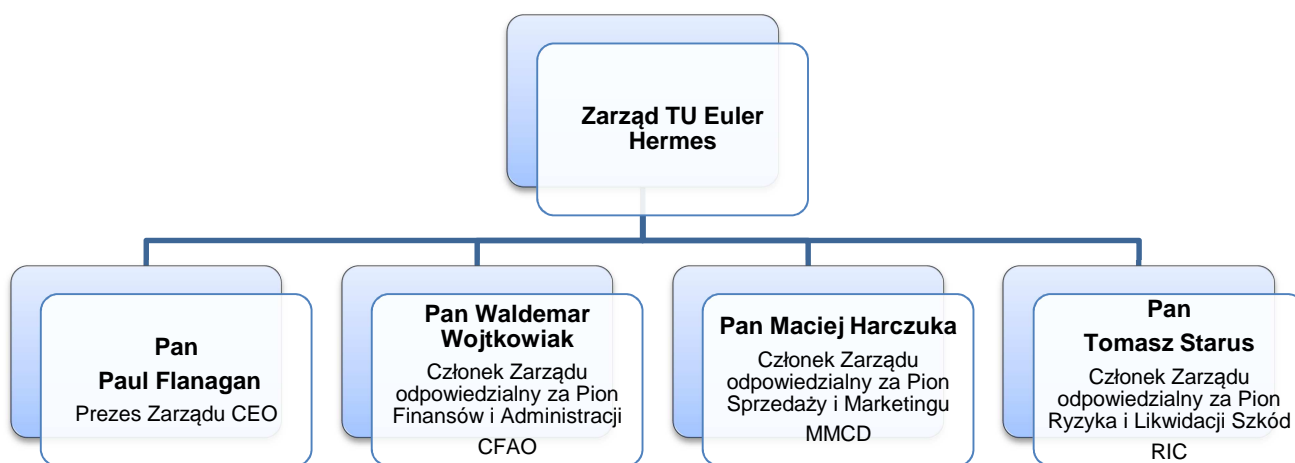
Zarząd TU Euler Hermes

Pan
Paul Flanagan
Prezes Zarządu CEO

Pan Waldemar Wojtkowiak
Członek Zarządu odpowiedzialny za Pion Finansów i Administracji
CFAO

Pan Maciej Harczuka
Członek Zarządu odpowiedzialny za Pion Sprzedaży i Marketingu
MMCD

Pan
Tomasz Starus
Członek Zarządu odpowiedzialny za Pion Ryzyka i Likwidacji Szkód
RIC